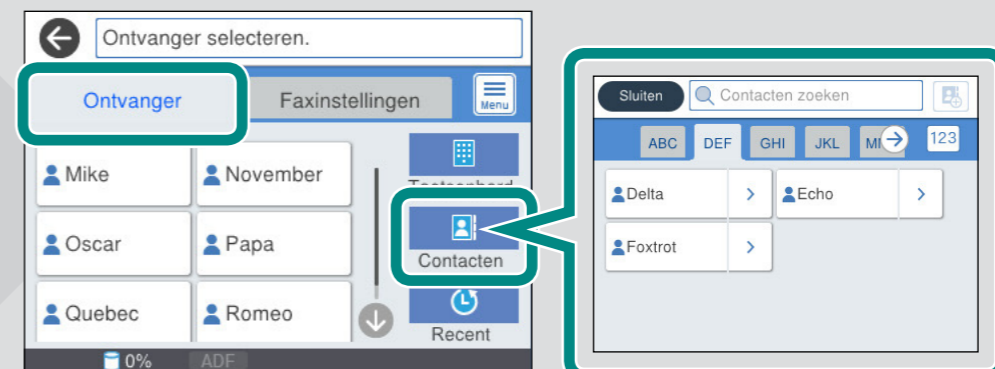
Ontvanger selecteren.

Ontvanger

Faxinstellingen

Menu

Mike

November

Oscar

Papa

Quebec

Romeo

Toetsenbord

Contacten

Recent

0%

ADF

Sluiten

Contacten zoeken

ABC

DEF

GHI

JKL

MN

123

Delta

Echo

Foxtrot